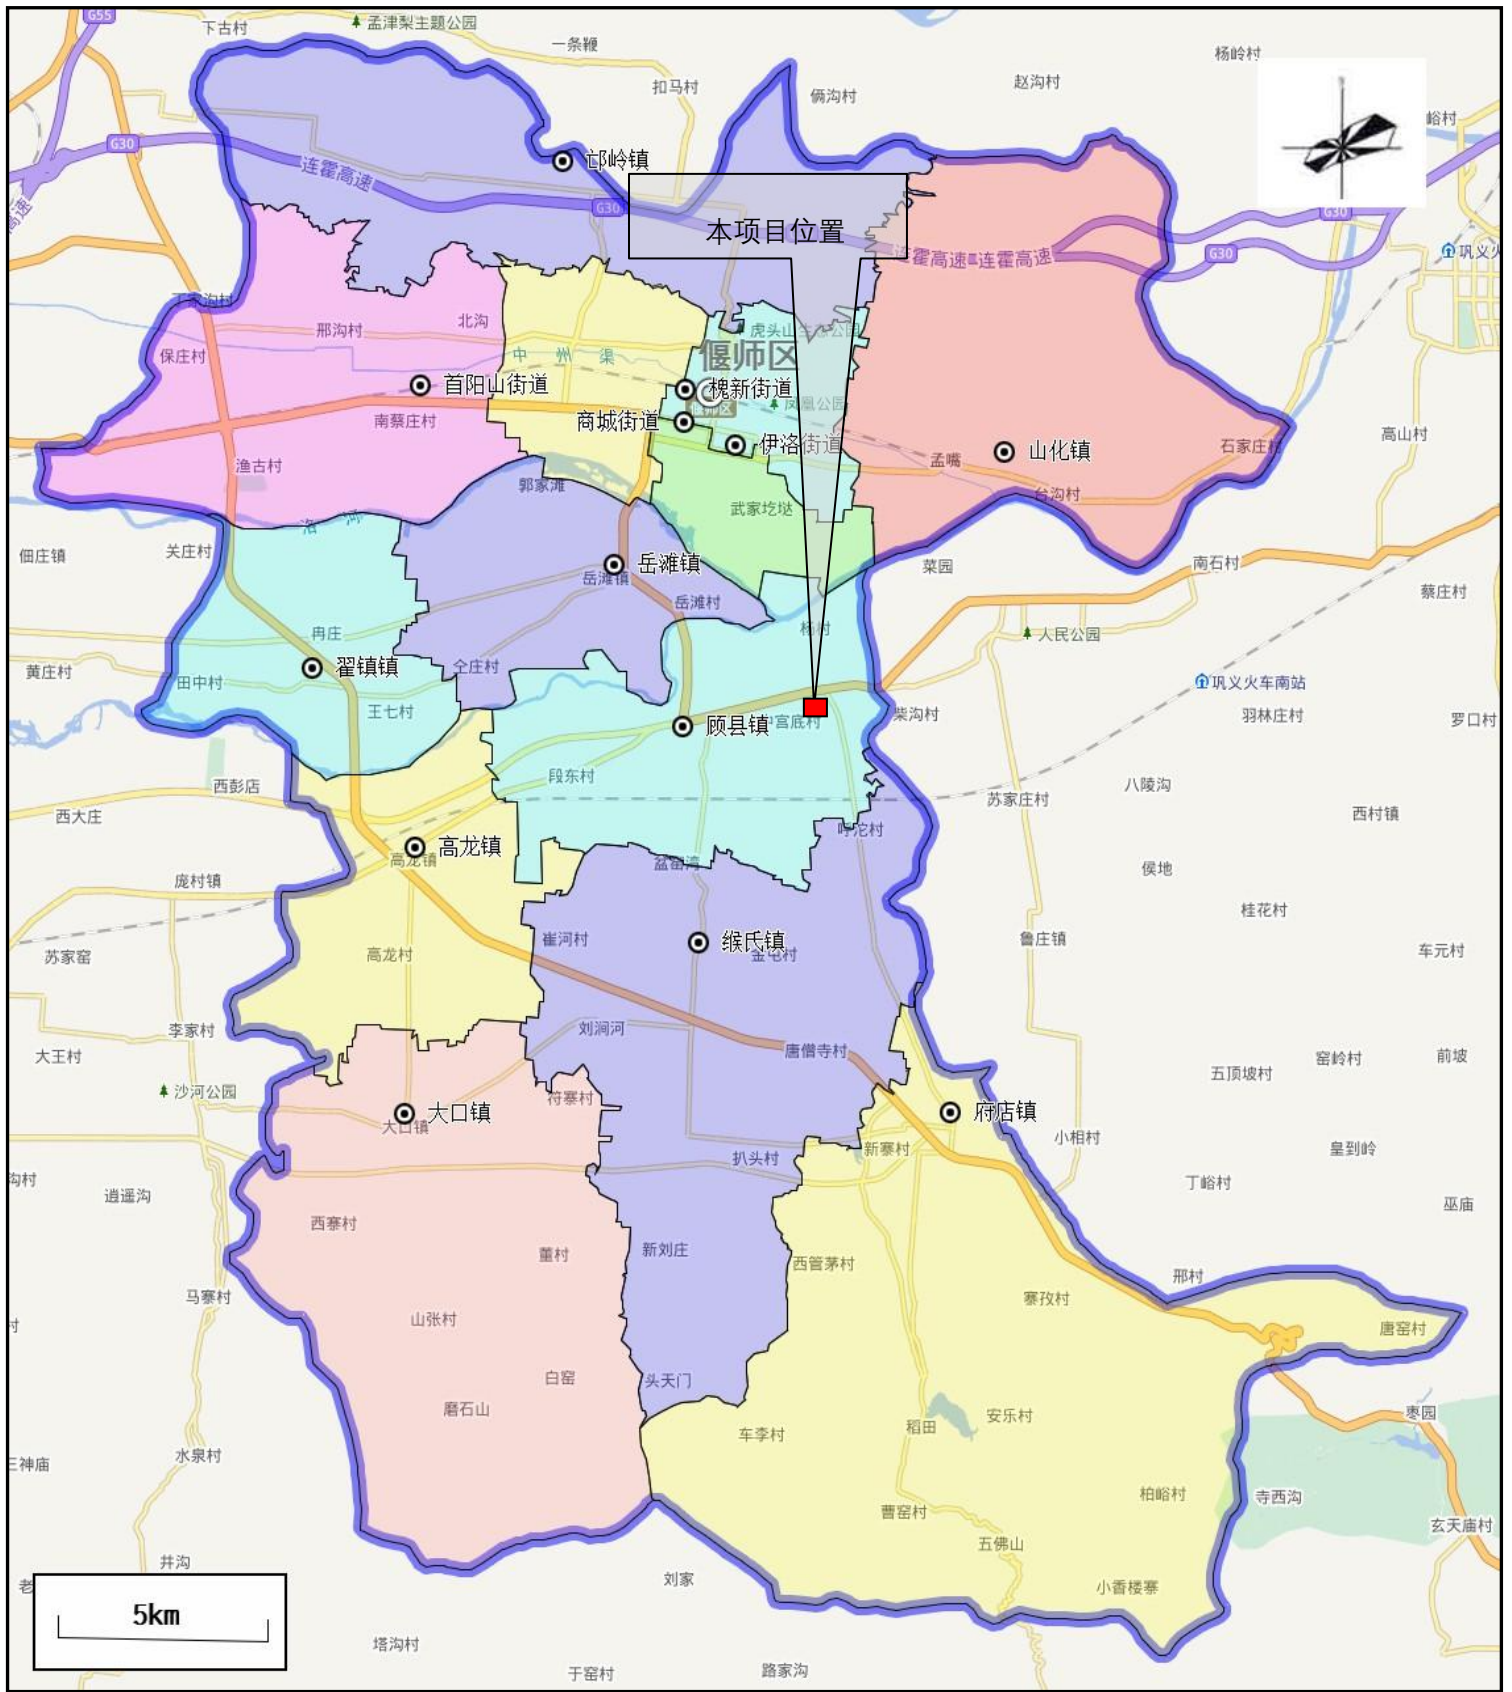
G55
下古村
孟津梨主题公园
一条鞭
杨岭村
扣马村
赵沟村
俩沟村
邙岭镇
G30
连霍高速
G30
本项目位置
峪村
G30
连霍高速 连霍高速
G30
巩义火
丁家沟村
邢沟村
北沟
保庄村
中州渠
偃师区
虎头山
首阳山街道
槐新街道
南蔡庄村
商城街道
伊洛街道
凤凰公园
孟嘴
山化镇
石家庄村
高山村
渔古村
台沟村
郭家滩
武家圪垯
佃庄镇
关庄村
洛河
岳滩镇
岳滩镇
菜园
南石村
岳滩村
蔡庄村
人民公园
冉庄
杨村
黄庄村
翟镇镇
全庄村
巩义火车南站
田中村
王七村
顾县镇
宫底村
柴沟村
羽林庄村
罗口村
西彭店
段东村
八陵沟
西大庄
苏家庄村
西村镇
高龙镇
高龙镇
呼沱村
庞村镇
孟窑湾
侯地
桂花村
缑氏镇
崔河村
金屯村
苏家窑
高龙村
鲁庄镇
车元村
李家村
刘涧河
大王村
唐僧寺村
窑岭村
前坡
五顶坡村
沙河公园
符寨村
大口镇
大口镇
府店镇
新寨村
小相村
皇到岭
沟村
扒头村
丁峪村
逍遥沟
巫庙
西寨村
董村
新刘庄
西管茅村
邢村
马寨村
寨孜村
唐窑村
山张村
白窑
头天门
枣园
磨石山
车李村
稻田
安乐村
三神庙
水泉村
柏峪村
寺西沟
曹窑村
玄天庙村
五佛山
井沟
刘家
小香楼寨
老
5km
塔沟村
于窑村
路家沟